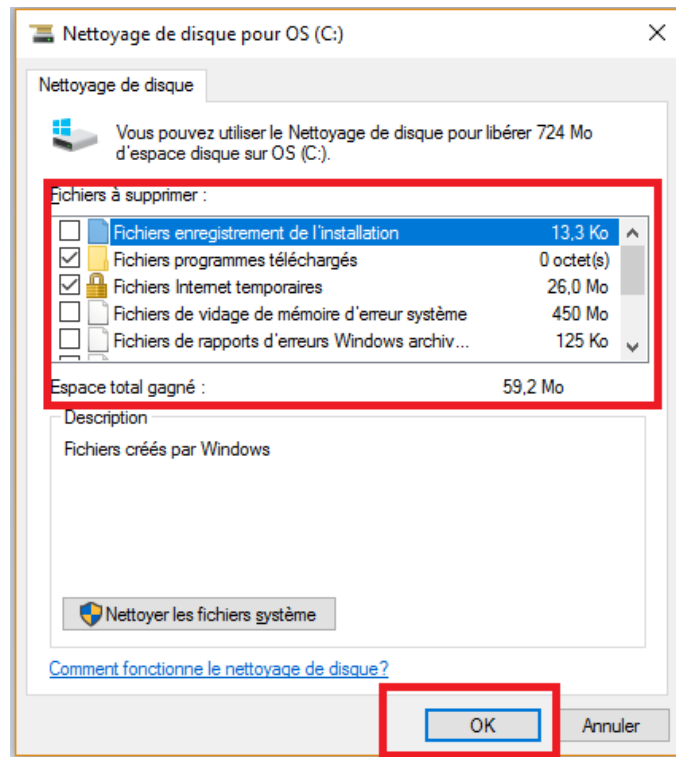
Nettoyage de disque pour OS (C:)

Nettoyage de disque

Vous pouvez utiliser le Nettoyage de disque pour libérer 724 Mo d'espace disque sur OS (C:).

Fichiers à supprimer :

| | | |
|---|---|---|
| ☐ | Fichiers enregistrement de l'installation | 13,3 Ko |
| ☑ | Fichiers programmes téléchargés | 0 octet(s) |
| ☑ | Fichiers Internet temporaires | 26,0 Mo |
| ☐ | Fichiers de vidage de mémoire d'erreur système | 450 Mo |
| ☐ | Fichiers de rapports d'erreurs Windows archiv... | 125 Ko |

Espace total gagné : 59,2 Mo

Description

Fichiers créés par Windows

Nettoyer les fichiers système

Comment fonctionne le nettoyage de disque?

OK Annuler